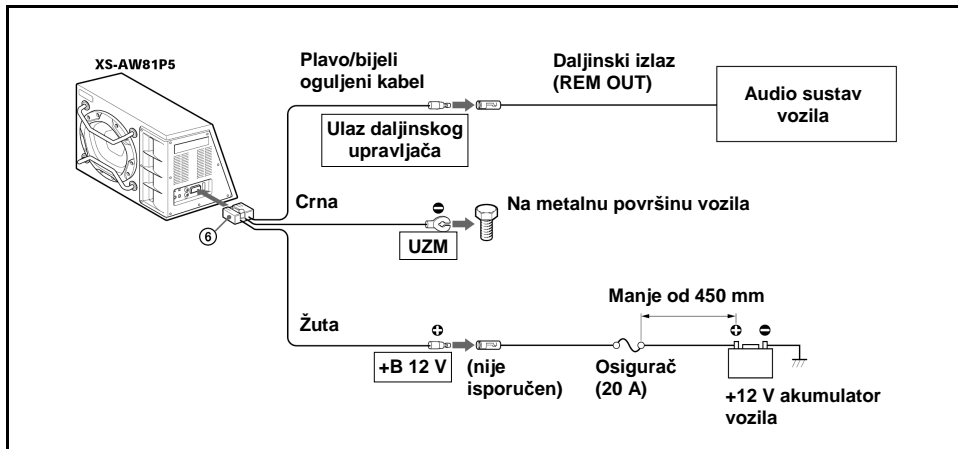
XS-AW81P5

Plavo/bijeli oguljeni kabel

Daljinski izlaz (REM OUT)

Audio sustav vozila

Ulaz daljinskog upravljača

Crna

Na metalnu površinu vozila

6

UZM

Manje od 450 mm

Žuta

+B 12 V

(nije isporučen)

Osigurač (20 A)

+12 V akumulator vozila